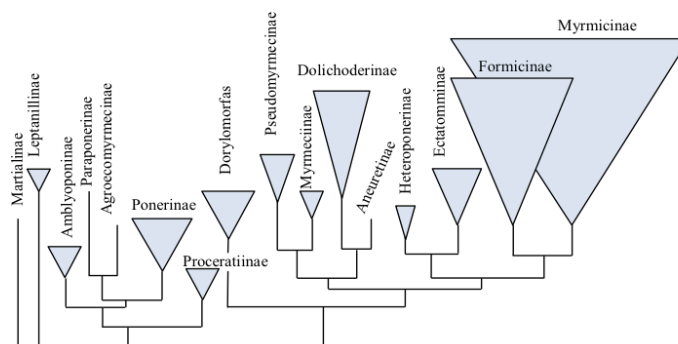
Martialinae
Leptanillinae
Amblyoponinae
Paraponerinae
Agroecomyrmecinae
Ponerinae
Proceratiinae
Dorylomorfas
Pseudomyrmecinae
Myrmeciinae
Dolichoderinae
Aneuretinae
Heteroponerinae
Ectatomminae
Formicinae
Myrmicinae